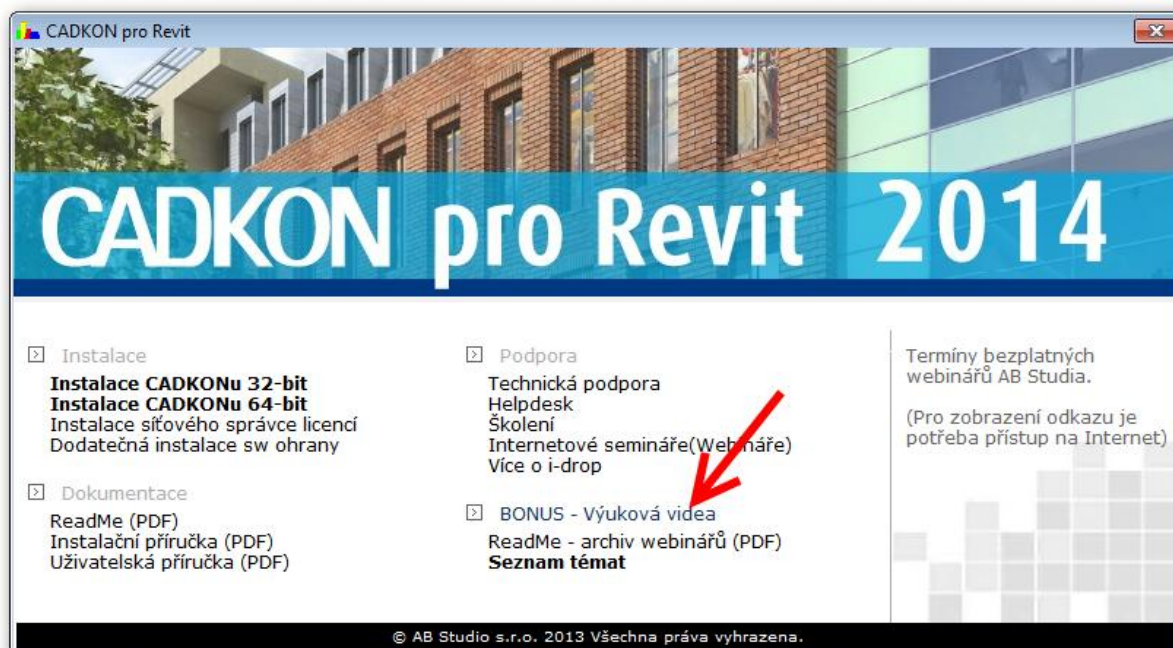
CADKON pro Revit

CADKON pro Revit 2014

Instalace
Instalace CADKONu 32-bit
Instalace CADKONu 64-bit
Instalace síťového správce licencí
Dodatečná instalace sw ohrany

Dokumentace
ReadMe (PDF)
Instalační příručka (PDF)
Uživatelská příručka (PDF)

Podpora
Technická podpora
Helpdesk
Školení
Internetové semináře(Webináře)
Více o i-drop

BONUS - Výuková videa
ReadMe - archiv webinářů (PDF)
Seznam témat

Termíny bezplatných webinářů AB Studia.

(Pro zobrazení odkazu je potřeba přístup na Internet)

© AB Studio s.r.o. 2013 Všechna práva vyhrazena.